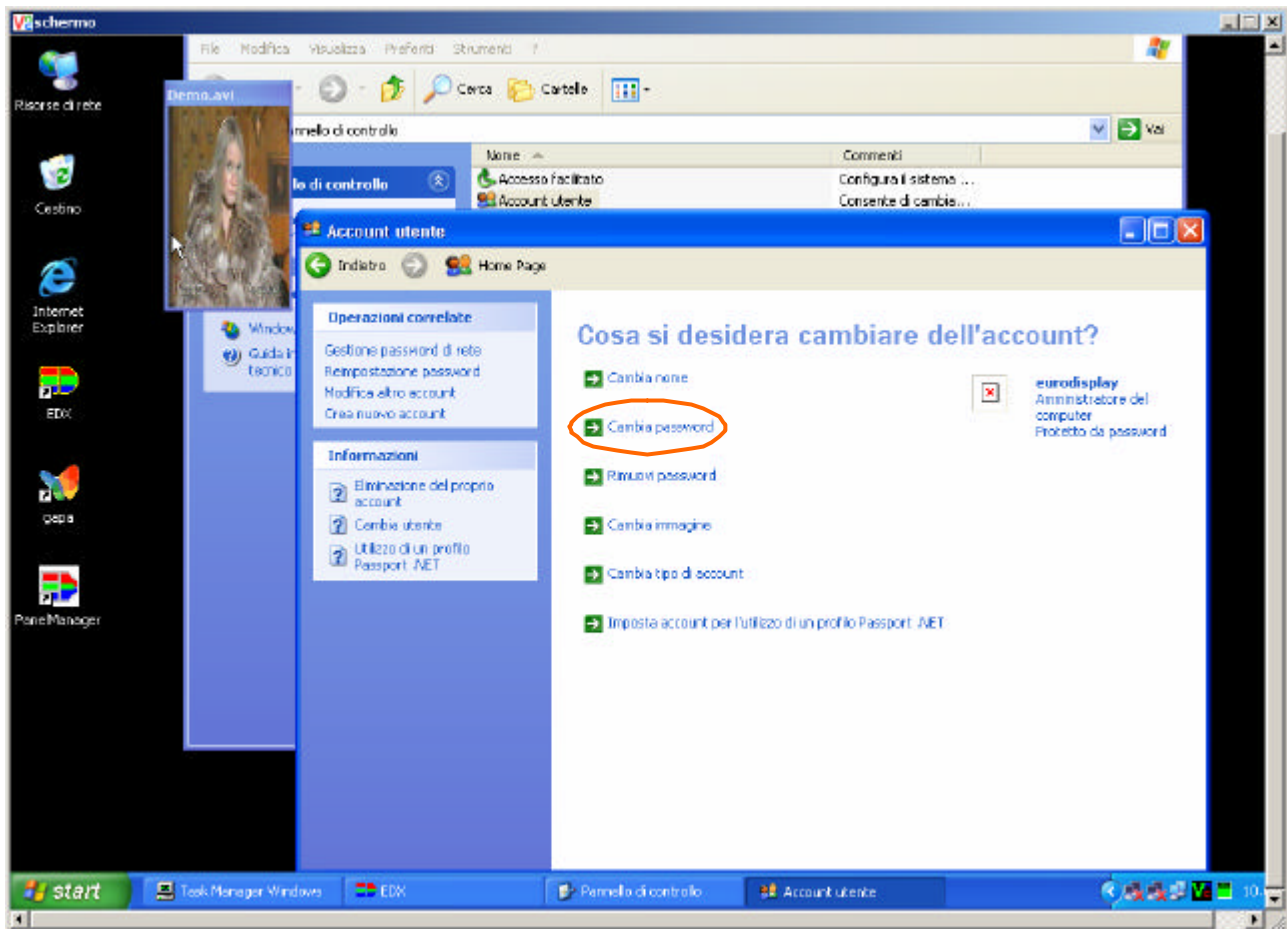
schermo

File Modifica Visualizza Preferiti Strumenti ?

Cerca Cartelle

nnello di controllo

Vai

Nome

Commenti

Accesso facilitato

Configura il sistema ...

Account utente

Consente di cambia...

lo di controllo

Demo.avi

Risorse di rete

Cestino

Internet Explorer

EDX

gepa

PanelManager

Window

Guida in tecnico

Account utente

Indietro

Home Page

Operazioni correlate

Gestione password di rete
Reimpostazione password
Modifica altro account
Crea nuovo account

Informazioni

Eliminazione del proprio account
Cambia utente
Utilizzo di un profilo Passport .NET

Cosa si desidera cambiare dell'account?

Cambia nome

Cambia password

Rimuovi password

Cambia immagine

Cambia tipo di account

Imposta account per l'utilizzo di un profilo Passport .NET

eurodisplay
Amministratore del computer
Protetto da password

start

Task Manager Windows

EDX

Pannello di controllo

Account utente

10.